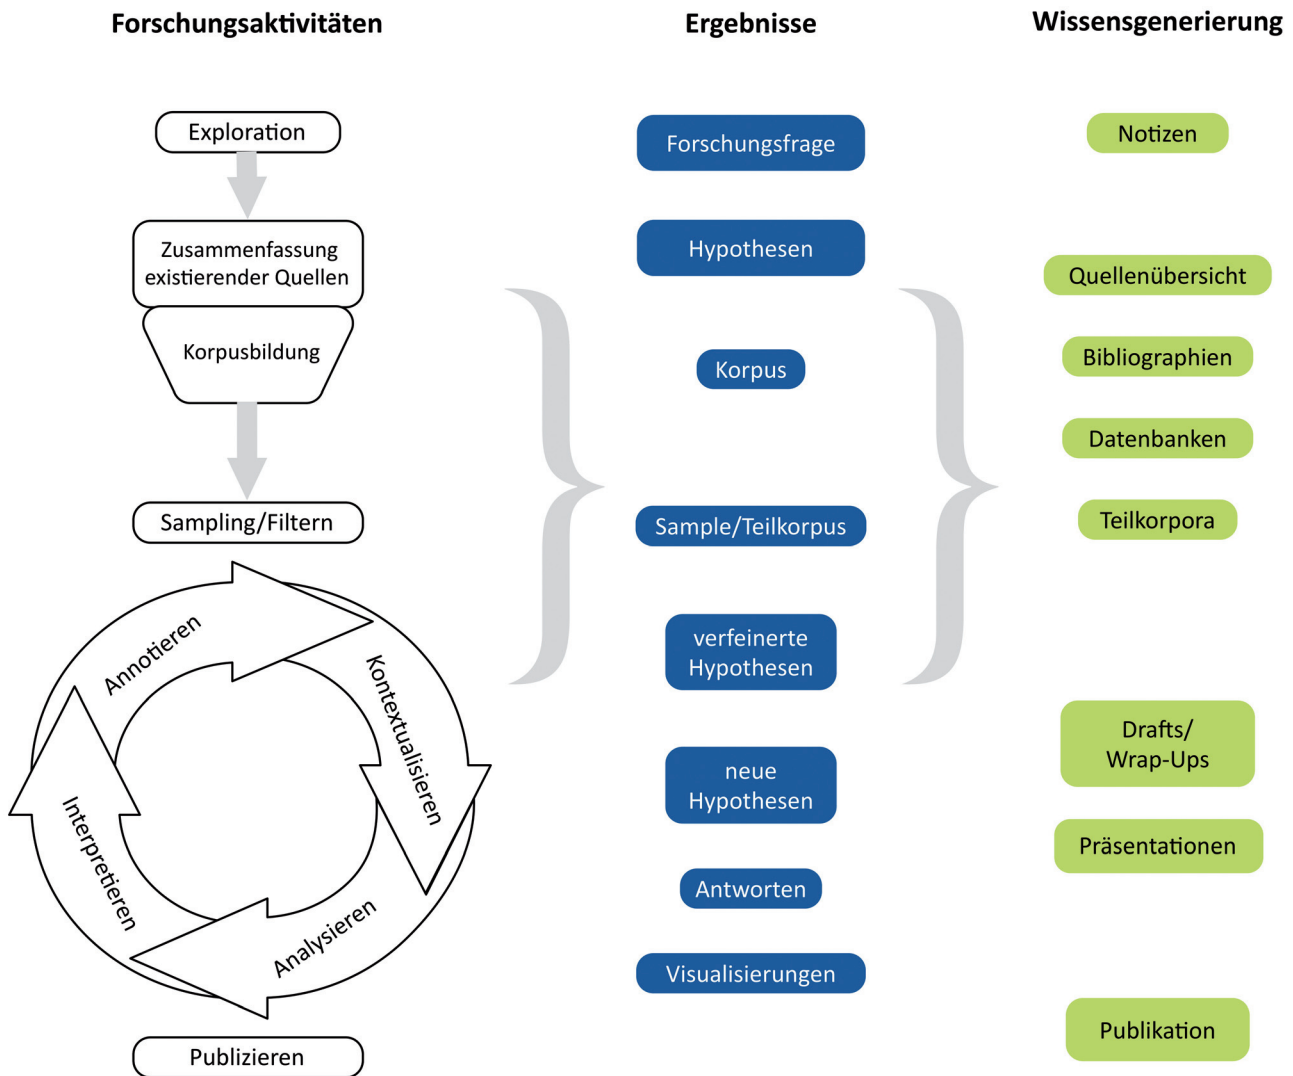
Forschungsaktivitäten

Exploration

Zusammenfassung existierender Quellen

Korpusbildung

Sampling/Filtern

Annotieren

Kontextualisieren

Analysieren

Interpretieren

Publizieren

Ergebnisse

Forschungsfrage

Hypothesen

Korpus

Sample/Teilkorpus

verfeinerte Hypothesen

neue Hypothesen

Antworten

Visualisierungen

Wissensgenerierung

Notizen

Quellenübersicht

Bibliographien

Datenbanken

Teilkorpora

Drafts/ Wrap-Ups

Präsentationen

Publikation